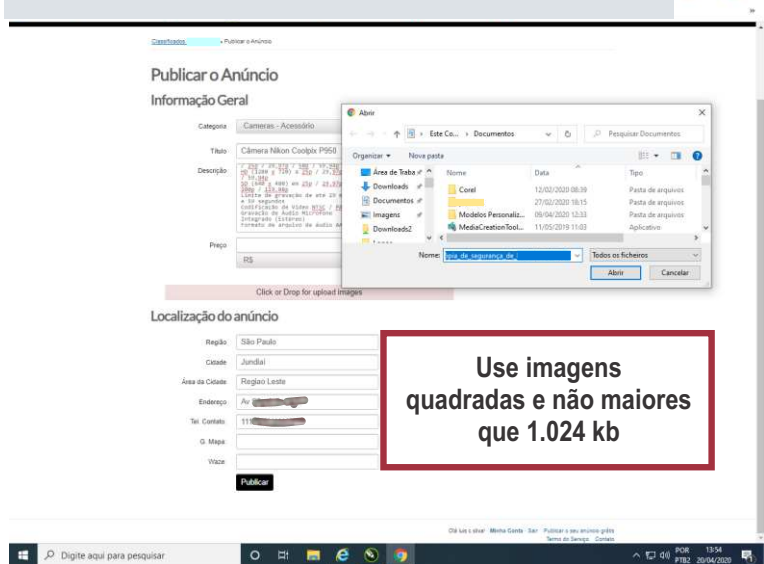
Classificados » Publicar o Anúncio

Publicar o Anúncio

Informação Geral

Categoria Cameras - Acessório

Título Câmera Nikon Coolpix P950

Descrição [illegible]

Preço

R$

Click or Drop for upload Images

Abrir

Este Co... > Documentos

Pesquisar Documentos

Organizar ▾ Nova pasta

Área de Traba
Downloads
Documentos
Imagens
Downloads2

| Nome | Data | Tipo |
|---|---|---|
| Corel | 12/02/2020 08:39 | Pasta de arquivos |
| | 27/02/2020 18:15 | Pasta de arquivos |
| Modelos Personaliz... | 09/04/2020 12:33 | Pasta de arquivos |
| MediaCreationTool... | 11/05/2019 11:03 | Aplicativo |

Nome: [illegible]pia_de_segurança_de_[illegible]

Todos os ficheiros

Abrir Cancelar

Localização do anúncio

Região São Paulo

Cidade Jundiaí

Área da Cidade Região Leste

Endereço Av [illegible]

Tel. Contato 11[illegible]

G. Mapa

Waze

Publicar

Use imagens quadradas e não maiores que 1.024 kb

Olá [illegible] sair Minha Conta Sair Publicar o seu anúncio grátis
Termos de Serviço Contato

Digite aqui para pesquisar

POR PTB2 13:54 20/04/2020